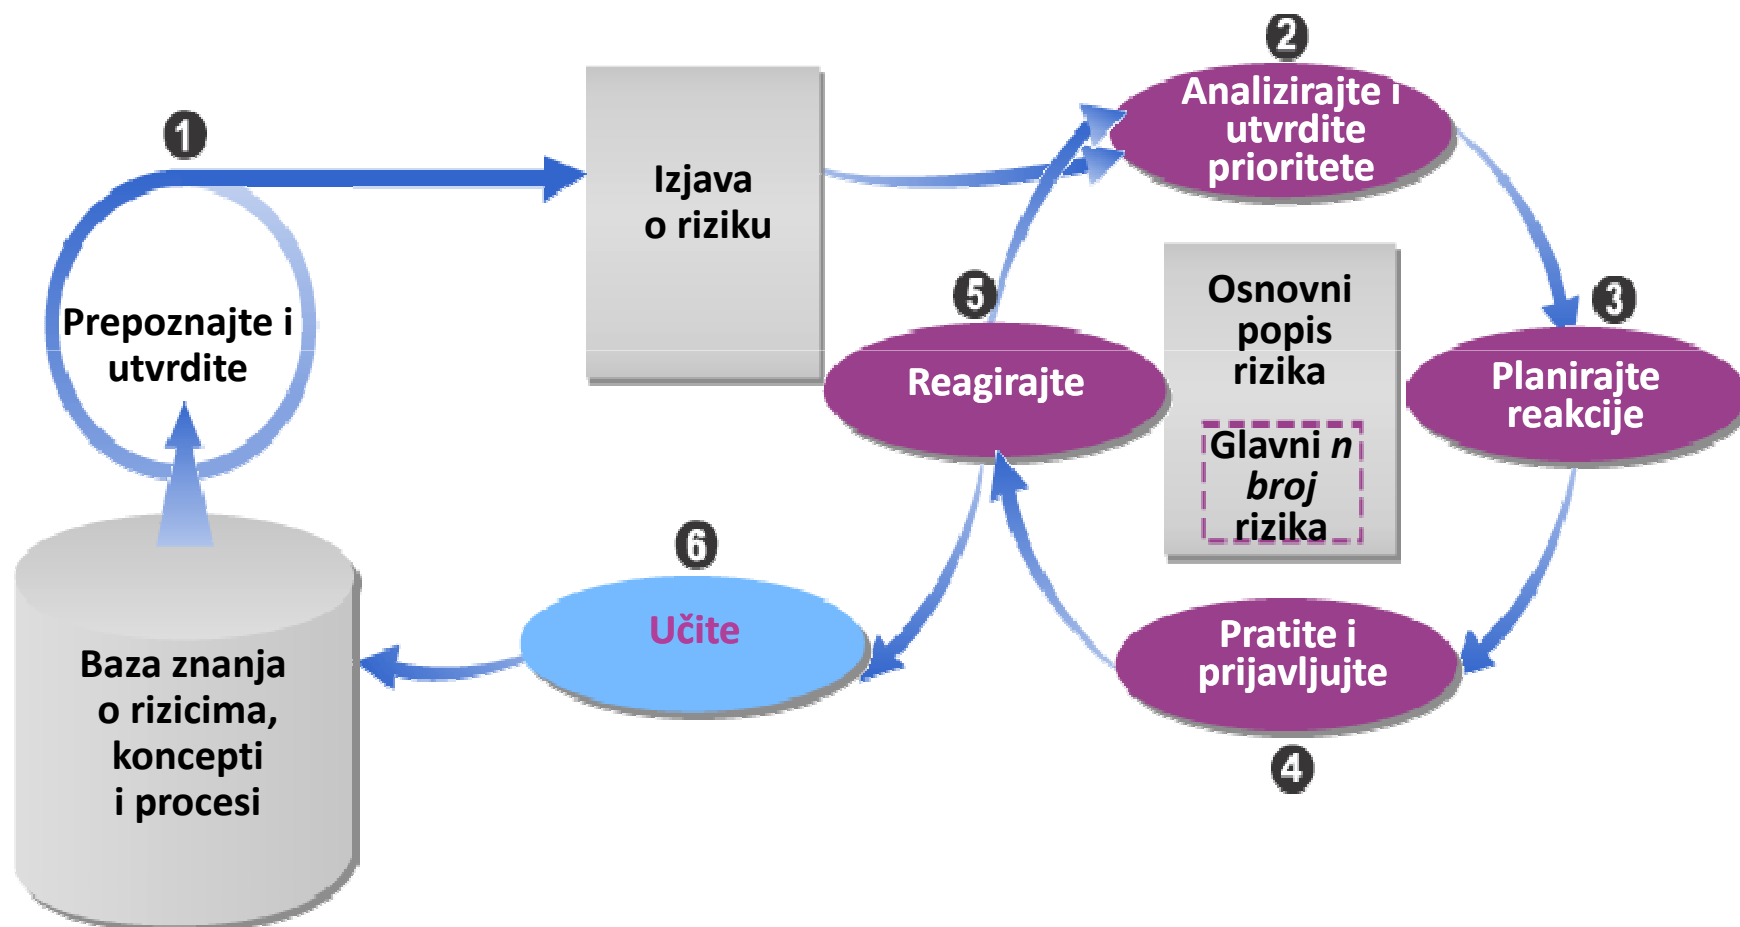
1

Prepoznajte i utvrdite

Izjava o riziku

2

Analizirajte i utvrdite prioritete

3

Planirajte reakcije

Osnovni popis rizika

Glavni *n* *broj* rizika

5

Reagirajte

4

Pratite i prijavljujte

6

Učite

Baza znanja o rizicima, koncepti i procesi